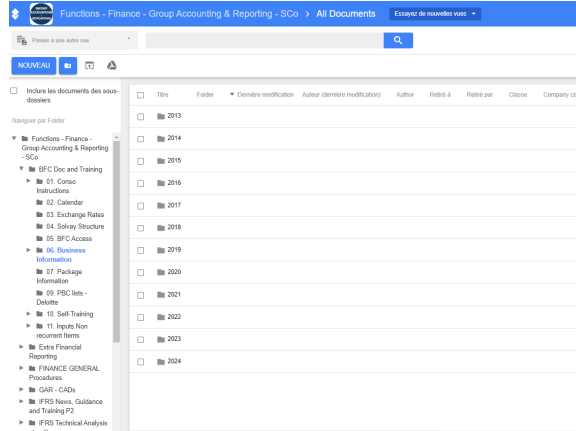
Functions - Finance - Group Accounting & Reporting - SCo > All Documents Essayez de nouvelles vues

Passer à une autre vue

NOUVEAU

Inclure les documents des sous-dossiers

Naviguer par Folder

Functions - Finance - Group Accounting & Reporting - SCo
BFC Doc and Training
01. Conso Instructions
02. Calendar
03. Exchange Rates
04. Solvay Structure
05. BFC Access
06. Business Information
07. Package Information
09. PBC lists - Deloitte
10. Self-Training
11. Inputs Non recurrent Items
Extra Financial Reporting
FINANCE GENERAL Procedures
GAR - CADs
IFRS News, Guidance and Training P2
IFRS Technical Analysis

| | Titre | Folder | Dernière modification | Auteur (dernière modification) | Author | Retiré à | Retiré par | Classe | Company co |
|---|---|---|---|---|---|---|---|---|---|
| | 2013 | | | | | | | | |
| | 2014 | | | | | | | | |
| | 2015 | | | | | | | | |
| | 2016 | | | | | | | | |
| | 2017 | | | | | | | | |
| | 2018 | | | | | | | | |
| | 2019 | | | | | | | | |
| | 2020 | | | | | | | | |
| | 2021 | | | | | | | | |
| | 2022 | | | | | | | | |
| | 2023 | | | | | | | | |
| | 2024 | | | | | | | | |